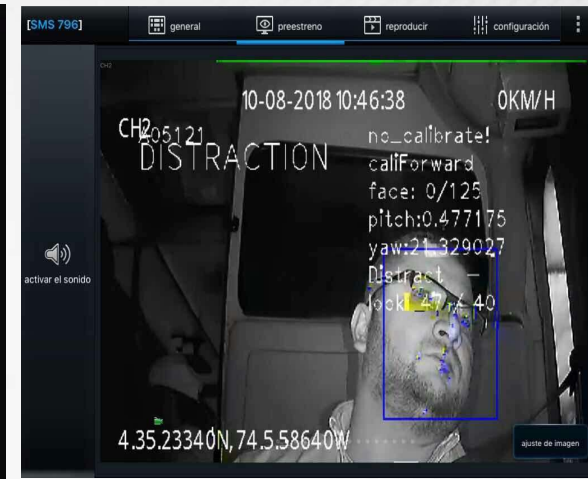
[SMS 796]

general

preestreno

reproducir

configuración

activar el sonido

CH2

10-08-2018 10:46:38

0KM/H

CH2 05121

DISTRACTION

no_calibrate!

caliForward

face: 0/125

pitch:0.477175

yaw:21.329027

Distract —

look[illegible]47/ 40

4.35.23340N, 74.5.58640W

ajuste de imagen